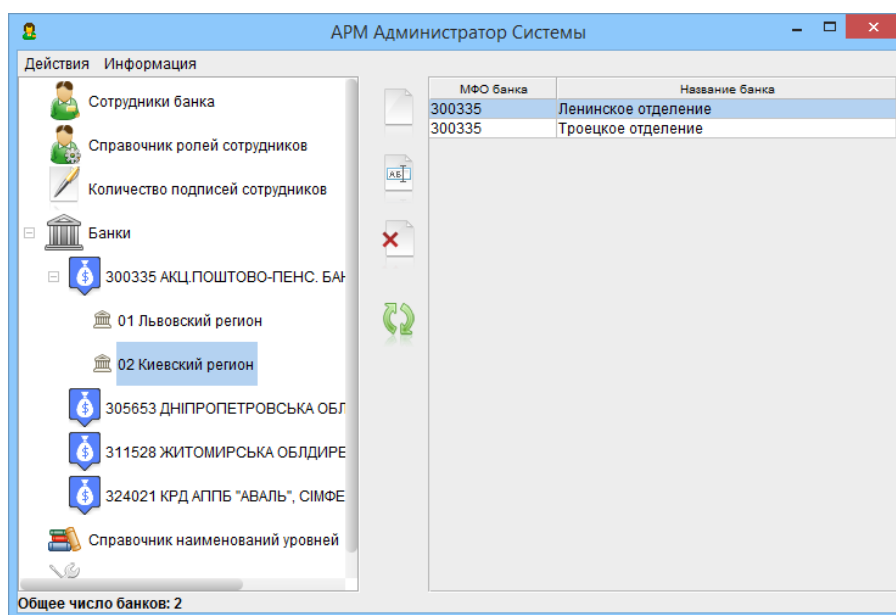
АРМ Администратор Системы

Действия Информация

Сотрудники банка

Справочник ролей сотрудников

Количество подписей сотрудников

Банки

300335 АКЦ.ПОШТОВО-ПЕНС. БАН

01 Львовский регион

02 Киевский регион

305653 ДНІПРОПЕТРОВСЬКА ОБЛ

311528 ЖИТОМИРСЬКА ОБЛДИРЕ

324021 КРД АППБ "АВАЛЬ", СІМФЕ

Справочник наименований уровней

| МФО банка | Название банка |
|---|---|
| 300335 | Ленинское отделение |
| 300335 | Троецкое отделение |

Общее число банков: 2